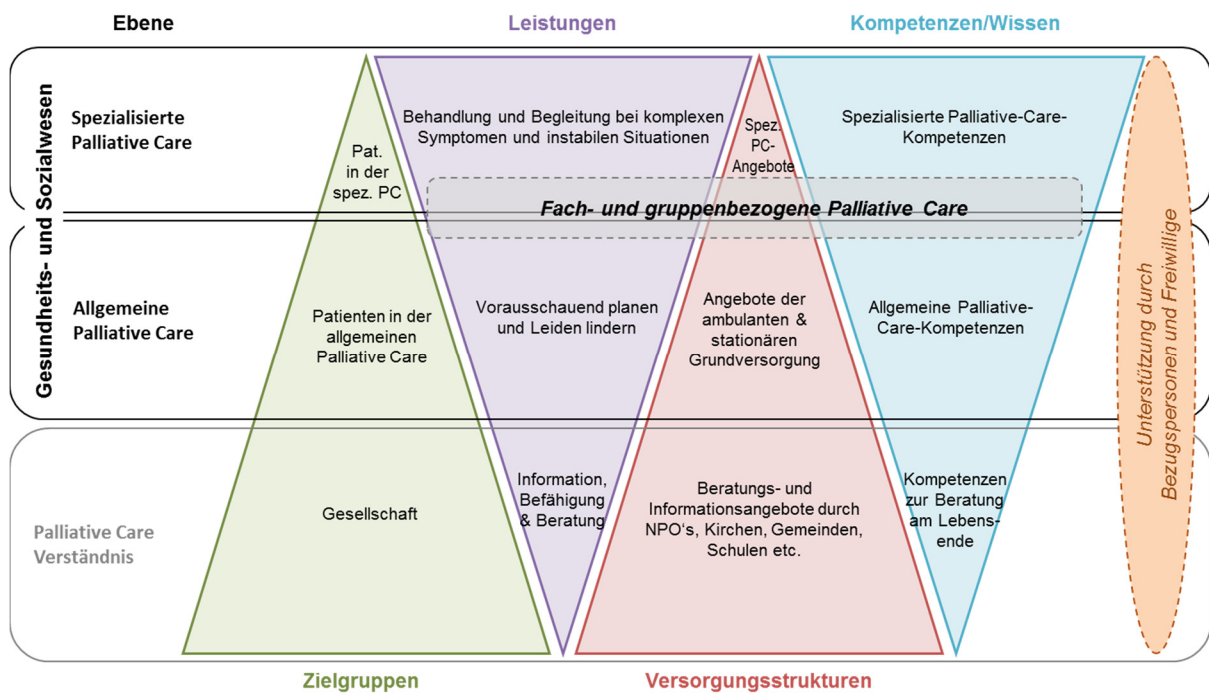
Ebene

Leistungen

Kompetenzen/Wissen

Gesundheits- und Sozialwesen

Spezialisierte Palliative Care

Pat. in der spez. PC

Behandlung und Begleitung bei komplexen Symptomen und instabilen Situationen

Spez. PC-Angebote

Spezialisierte Palliative-Care-Kompetenzen

Fach- und gruppenbezogene Palliative Care

Allgemeine Palliative Care

Patienten in der allgemeinen Palliative Care

Vorausschauend planen und Leiden lindern

Angebote der ambulanten & stationären Grundversorgung

Allgemeine Palliative-Care-Kompetenzen

Unterstützung durch Bezugspersonen und Freiwillige

Palliative Care Verständnis

Gesellschaft

Information, Befähigung & Beratung

Beratungs- und Informationsangebote durch NPO's, Kirchen, Gemeinden, Schulen etc.

Kompetenzen zur Beratung am Lebensende

Zielgruppen

Versorgungsstrukturen